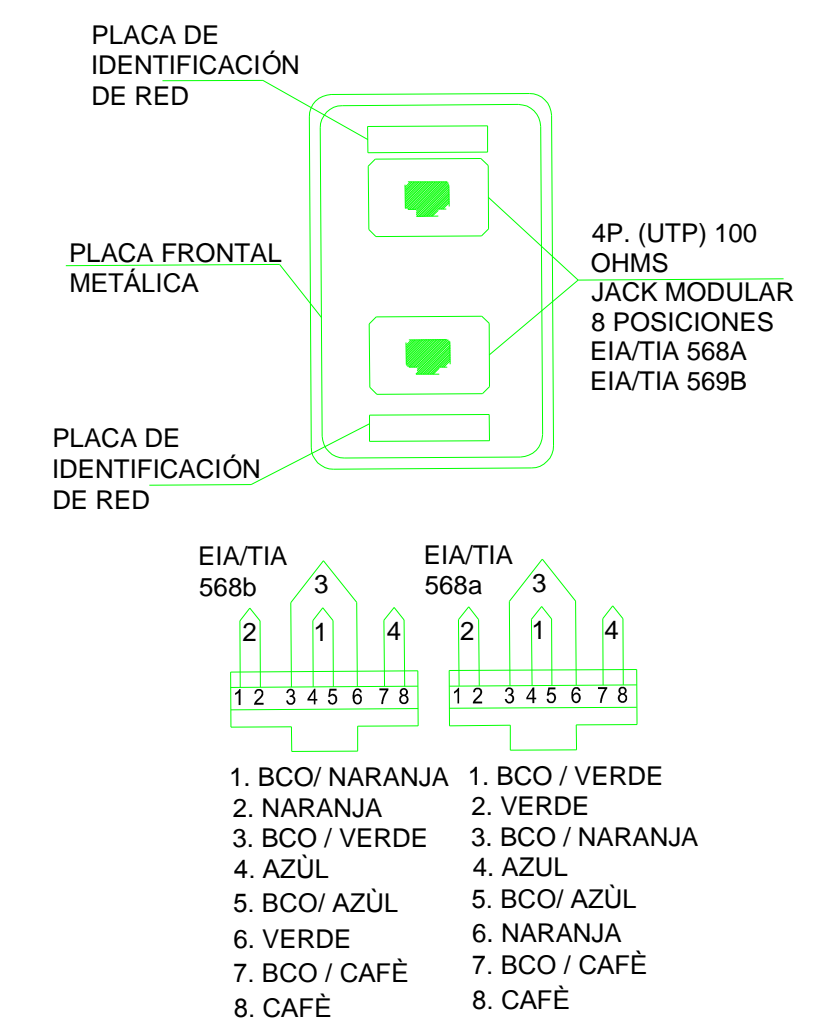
PLACA DE IDENTIFICACIÓN DE RED

PLACA FRONTAL METÁLICA

4P. (UTP) 100 OHMS
JACK MODULAR 8 POSICIONES
EIA/TIA 568A
EIA/TIA 569B

PLACA DE IDENTIFICACIÓN DE RED

EIA/TIA 568b

3
2 1 4
1 2 3 4 5 6 7 8

EIA/TIA 568a

3
2 1 4
1 2 3 4 5 6 7 8

1. BCO/ NARANJA
2. NARANJA
3. BCO / VERDE
4. AZÙL
5. BCO/ AZÙL
6. VERDE
7. BCO / CAFÈ
8. CAFÈ

1. BCO / VERDE
2. VERDE
3. BCO / NARANJA
4. AZUL
5. BCO/ AZÙL
6. NARANJA
7. BCO / CAFÈ
8. CAFÈ